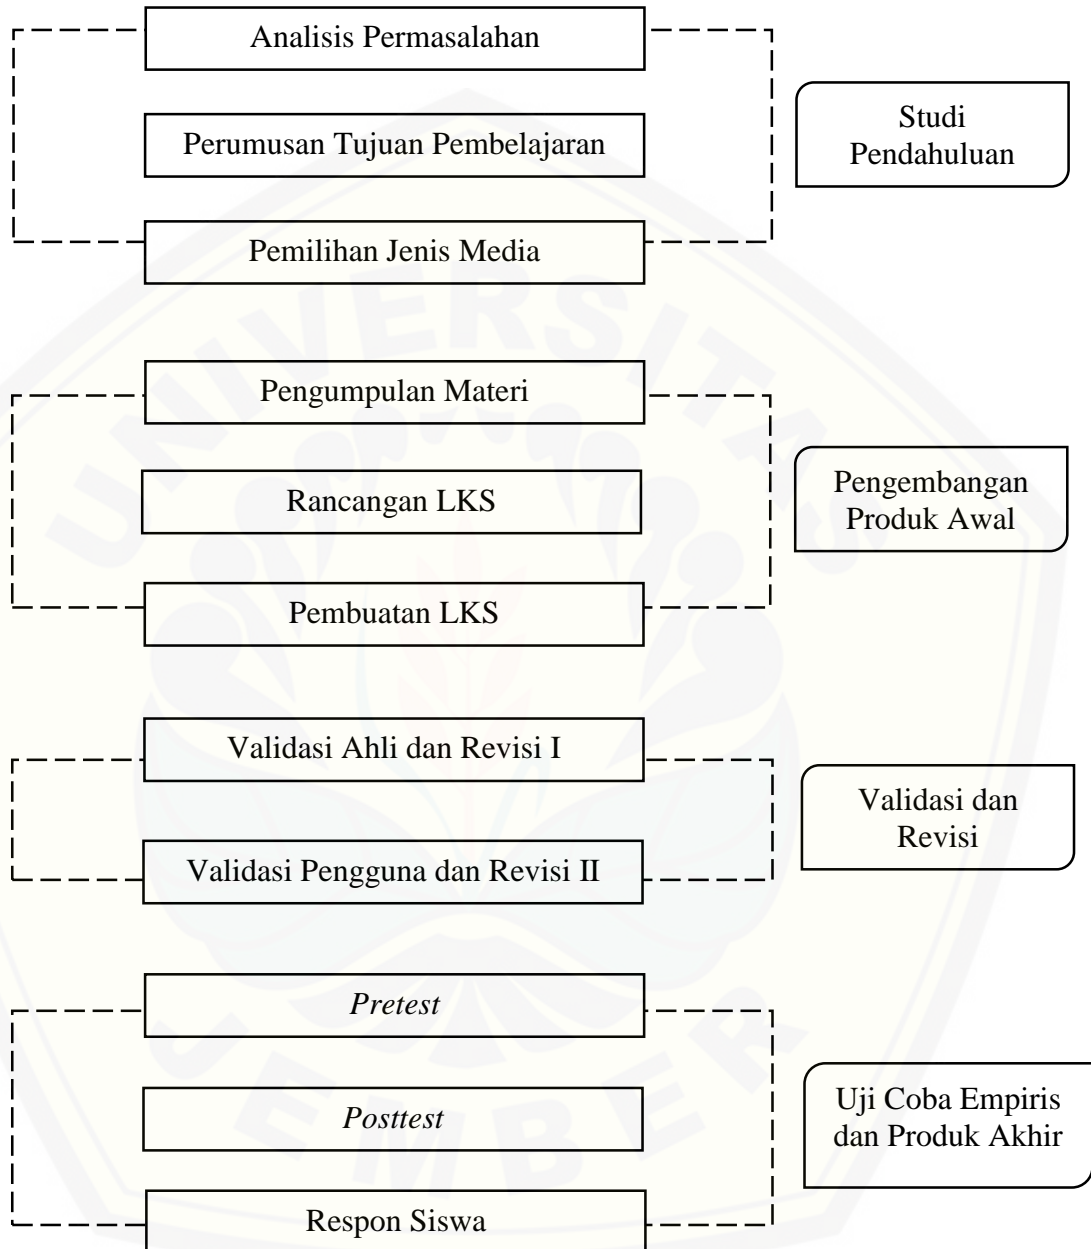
Analisis Permasalahan

Perumusan Tujuan Pembelajaran

Pemilihan Jenis Media

Studi Pendahuluan

Pengumpulan Materi

Rancangan LKS

Pembuatan LKS

Pengembangan Produk Awal

Validasi Ahli dan Revisi I

Validasi Pengguna dan Revisi II

Validasi dan Revisi

*Pretest*

*Posttest*

Respon Siswa

Uji Coba Empiris dan Produk Akhir